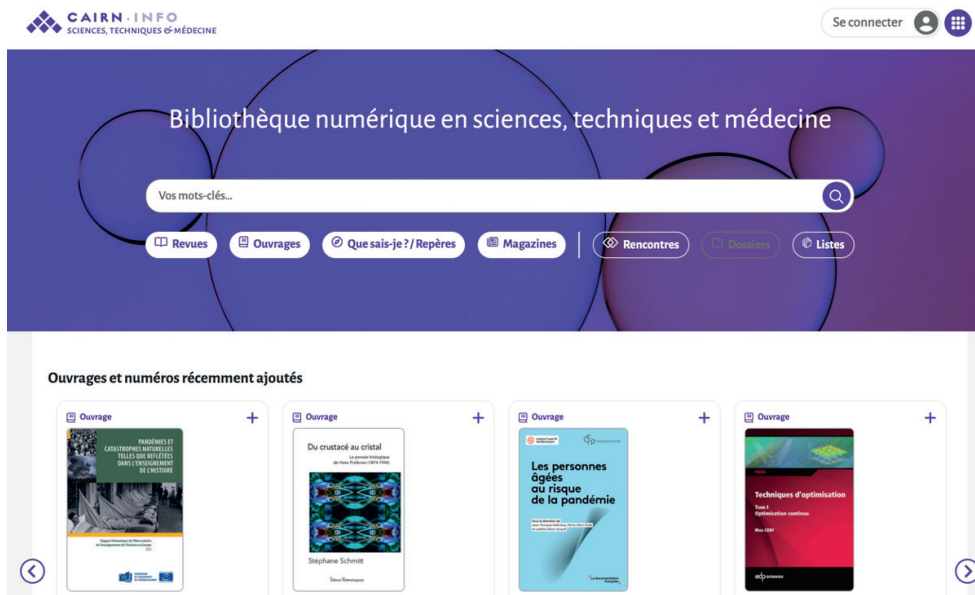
CAIRN·INFO
SCIENCES, TECHNIQUES & MÉDECINE

Se connecter

Bibliothèque numérique en sciences, techniques et médecine

Vos mots-clés...

Revues | Ouvrages | Que sais-je ? / Repères | Magazines | Rencontres | Dossiers | Listes

Ouvrages et numéros récemment ajoutés

Ouvrage +
PANDÉMIES ET CATASTROPHES NATURELLES TELLES QUE REFLÉTÉES DANS L'ENSEIGNEMENT DE L'HISTOIRE

Ouvrage +
Du crustacé au cristal
La pensée biologique de Hans Przibram (1874-1944)
Stéphane Schmitt

Ouvrage +
Les personnes âgées au risque de la pandémie

Ouvrage +
Techniques d'optimisation
Tome 1
Optimisation continue
Max CERF
edp sciences